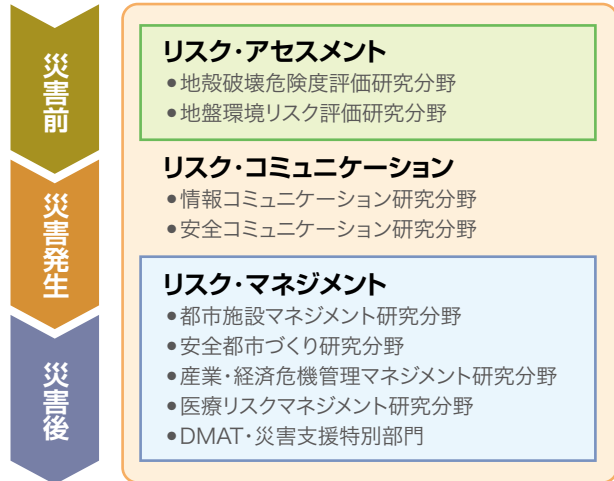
災害前

災害発生

災害後

リスク・アセスメント
●地殻破壊危険度評価研究分野
●地盤環境リスク評価研究分野

リスク・コミュニケーション
●情報コミュニケーション研究分野
●安全コミュニケーション研究分野

リスク・マネジメント
●都市施設マネジメント研究分野
●安全都市づくり研究分野
●産業・経済危機管理マネジメント研究分野
●医療リスクマネジメント研究分野
●DMAT・災害支援特別部門